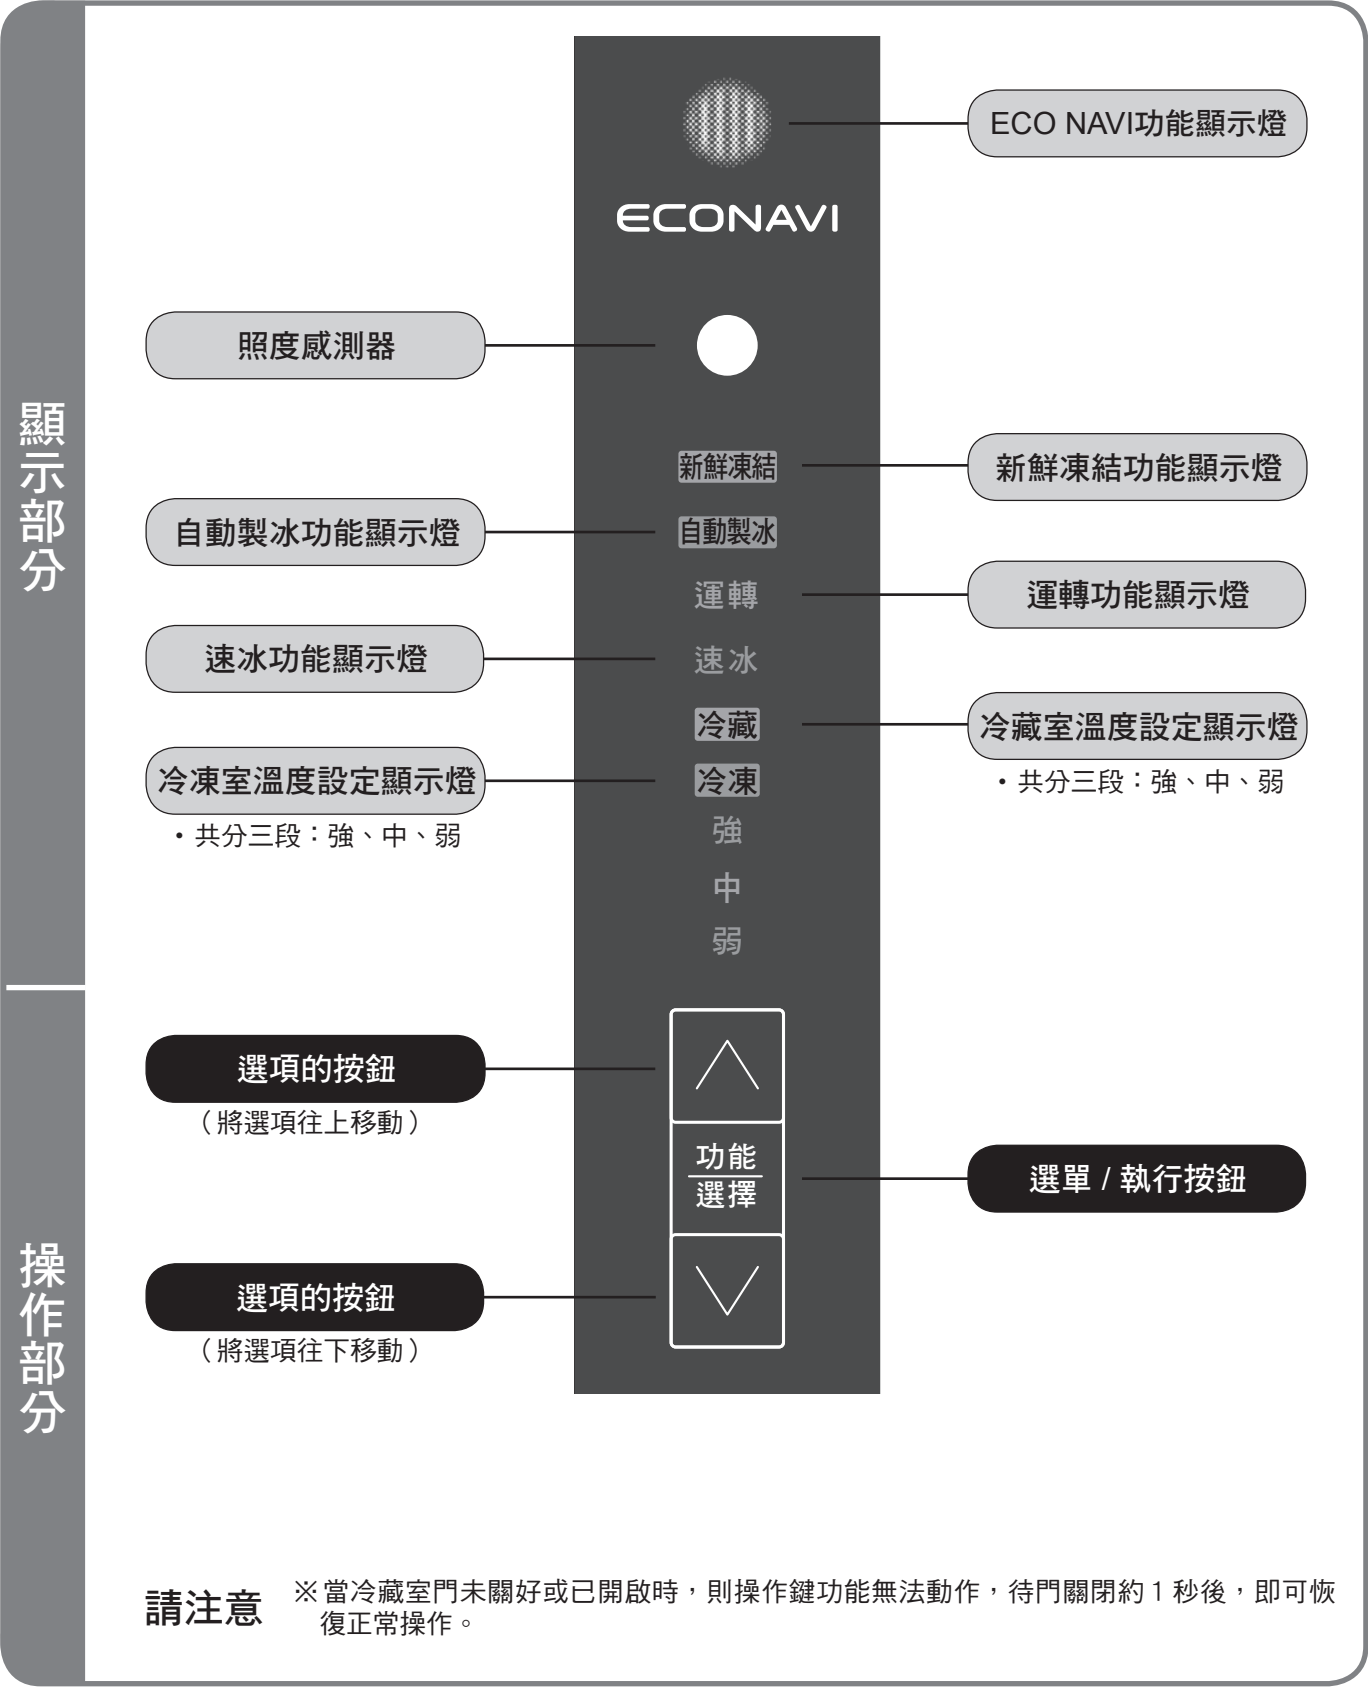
顯示部分

ECO NAVI功能顯示燈

ECONAVI

照度感測器

新鮮凍結

新鮮凍結功能顯示燈

自動製冰功能顯示燈

自動製冰

運轉

運轉功能顯示燈

速冰功能顯示燈

速冰

冷藏

冷藏室溫度設定顯示燈

・共分三段：強、中、弱

冷凍室溫度設定顯示燈

冷凍

・共分三段：強、中、弱

強

中

弱

操作部分

選項的按鈕

（將選項往上移動）

功能
選擇

選單 / 執行按鈕

選項的按鈕

（將選項往下移動）

請注意 ※當冷藏室門未關好或已開啟時，則操作鍵功能無法動作，待門關閉約 1 秒後，即可恢復正常操作。